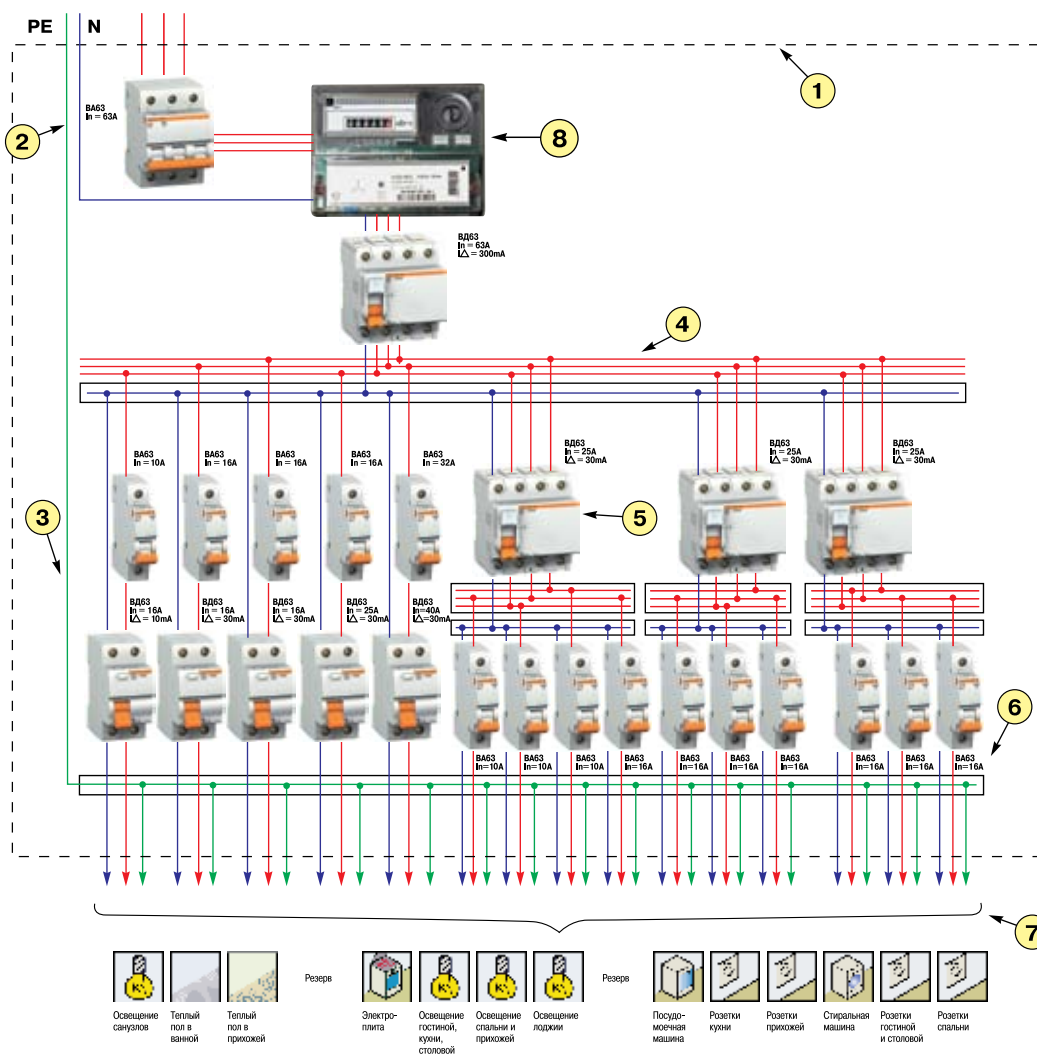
PE N

1

2

ВА63
In = 63A

8

ВД63
In = 63A
I∆ = 300mA

4

3

ВА63
In = 10A

ВА63
In = 16A

ВА63
In = 16A

ВА63
In = 16A

ВА63
In = 32A

ВД63
In = 25A
I∆ = 30mA

5

ВД63
In = 25A
I∆ = 30mA

ВД63
In = 25A
I∆ = 30mA

ВД63
In = 16A
I∆ = 10mA

ВД63
In = 16A
I∆ = 30mA

ВД63
In = 16A
I∆ = 30mA

ВД63
In = 25A
I∆ = 30mA

ВД63
In=40A
I∆=30mA

6

ВА63
In=10A

ВА63
In=10A

ВА63
In=10A

ВА63
In=16A

ВА63
In=16A

ВА63
In=16A

ВА63
In=16A

ВА63
In=16A

ВА63
In=16A

ВА63
In=16A

7

Освещение санузлов

Теплый пол в ванной

Теплый пол в прихожей

Резерв

Электро-плита

Освещение гостиной, кухни, столовой

Освещение спальни и прихожей

Освещение лоджии

Резерв

Посудо-моечная машина

Розетки кухни

Розетки прихожей

Стиральная машина

Розетки гостиной и столовой

Розетки спальни